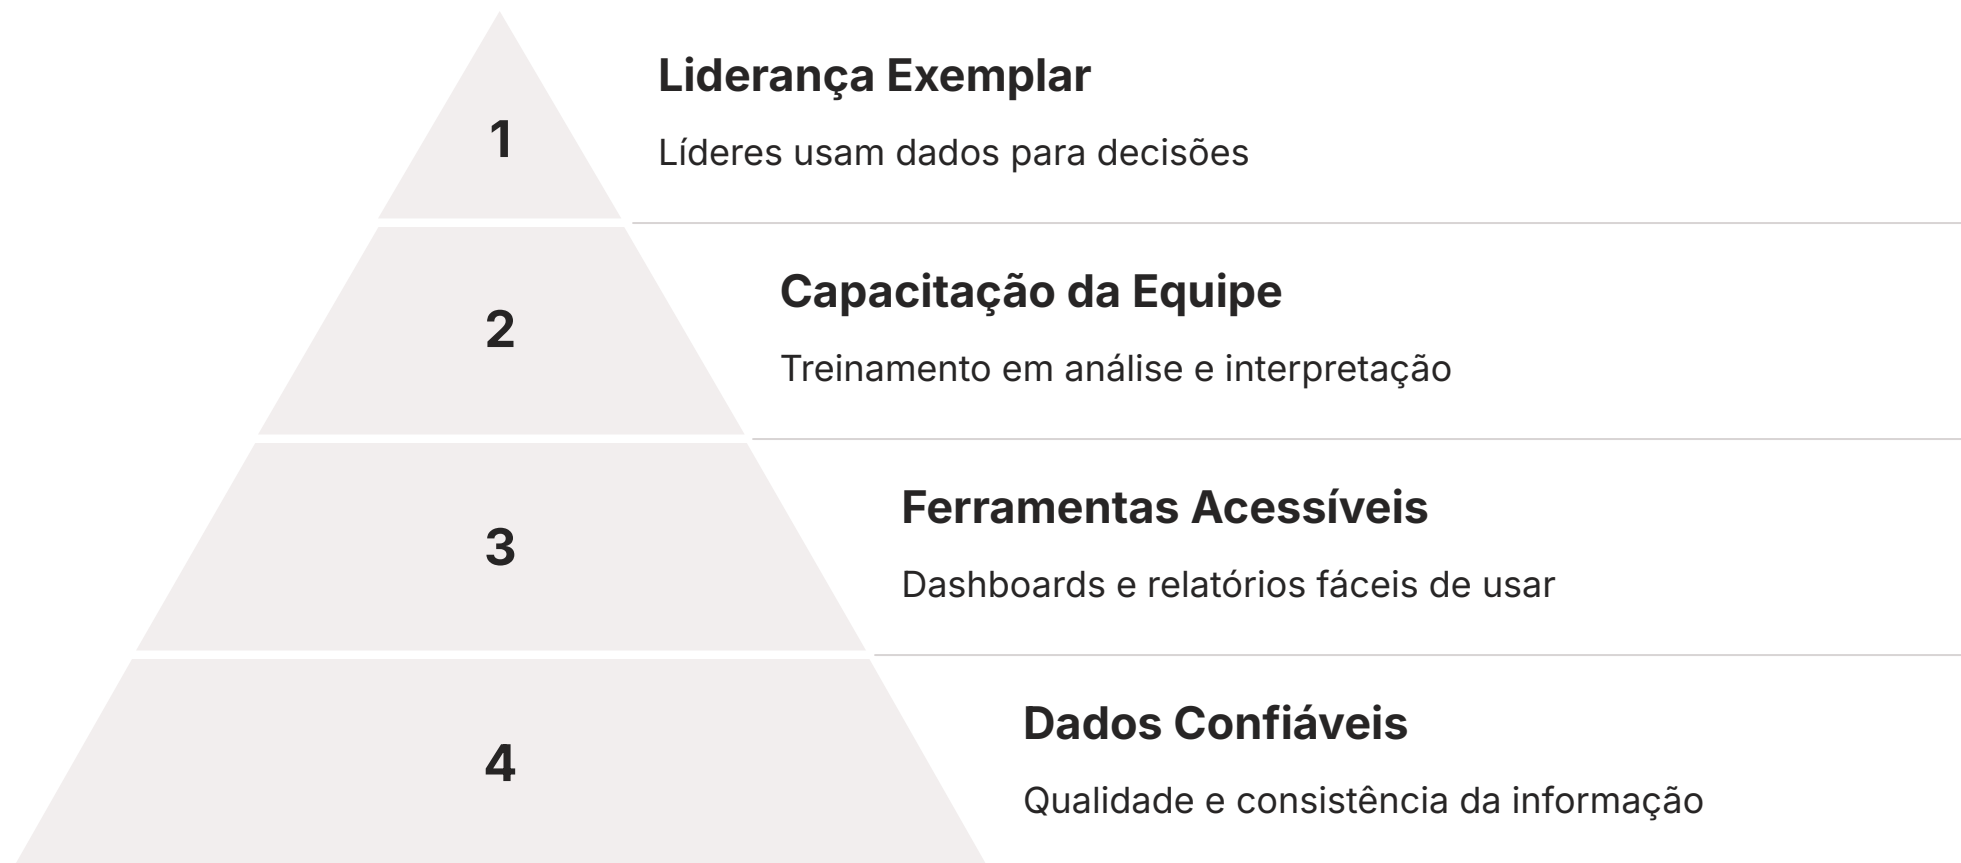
1

Liderança Exemplar

Líderes usam dados para decisões

2

Capacitação da Equipe

Treinamento em análise e interpretação

3

Ferramentas Acessíveis

Dashboards e relatórios fáceis de usar

4

Dados Confiáveis

Qualidade e consistência da informação